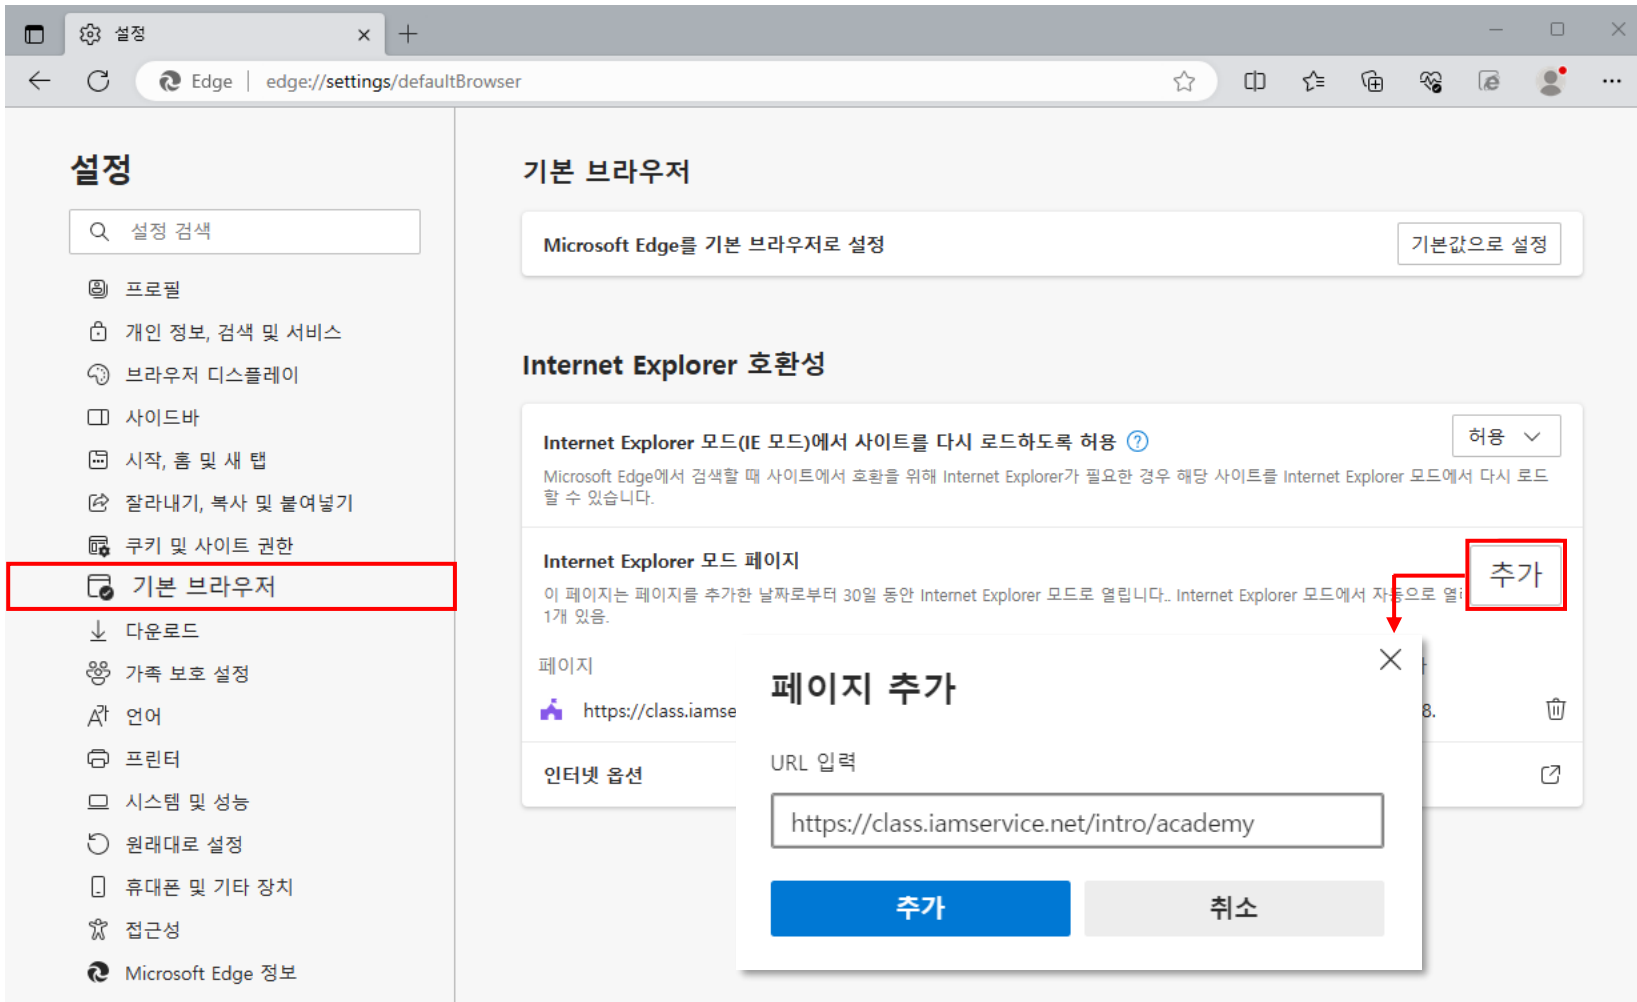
설정

Edge | edge://settings/defaultBrowser

설정

설정 검색

프로필
개인 정보, 검색 및 서비스
브라우저 디스플레이
사이드바
시작, 홈 및 새 탭
잘라내기, 복사 및 붙여넣기
쿠키 및 사이트 권한
기본 브라우저
다운로드
가족 보호 설정
언어
프린터
시스템 및 성능
원래대로 설정
휴대폰 및 기타 장치
접근성
Microsoft Edge 정보

기본 브라우저

Microsoft Edge를 기본 브라우저로 설정
기본값으로 설정

Internet Explorer 호환성

Internet Explorer 모드(IE 모드)에서 사이트를 다시 로드하도록 허용
허용
Microsoft Edge에서 검색할 때 사이트에서 호환을 위해 Internet Explorer가 필요한 경우 해당 사이트를 Internet Explorer 모드에서 다시 로드할 수 있습니다.

Internet Explorer 모드 페이지
추가
이 페이지는 페이지를 추가한 날짜로부터 30일 동안 Internet Explorer 모드로 열립니다.. Internet Explorer 모드에서 자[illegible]으로 열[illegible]
1개 있음.

페이지
https://class.iamse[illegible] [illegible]8.

인터넷 옵션

페이지 추가

URL 입력

https://class.iamservice.net/intro/academy

추가
취소